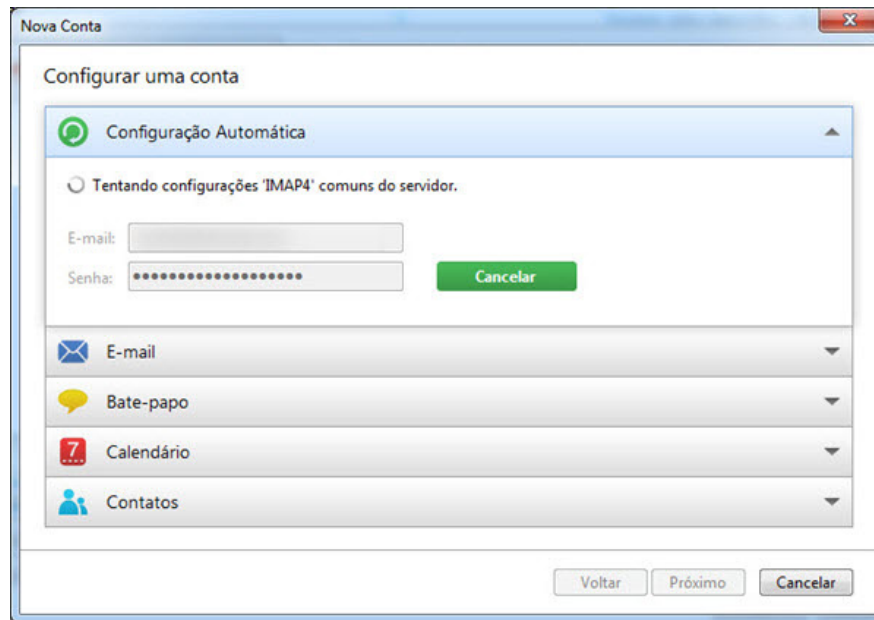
Nova Conta

Configurar uma conta

Configuração Automática

Tentando configurações 'IMAP4' comuns do servidor.

E-mail: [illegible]

Senha: ••••••••••••••••••••

Cancelar

E-mail

Bate-papo

7

Calendário

Contatos

Voltar Próximo Cancelar